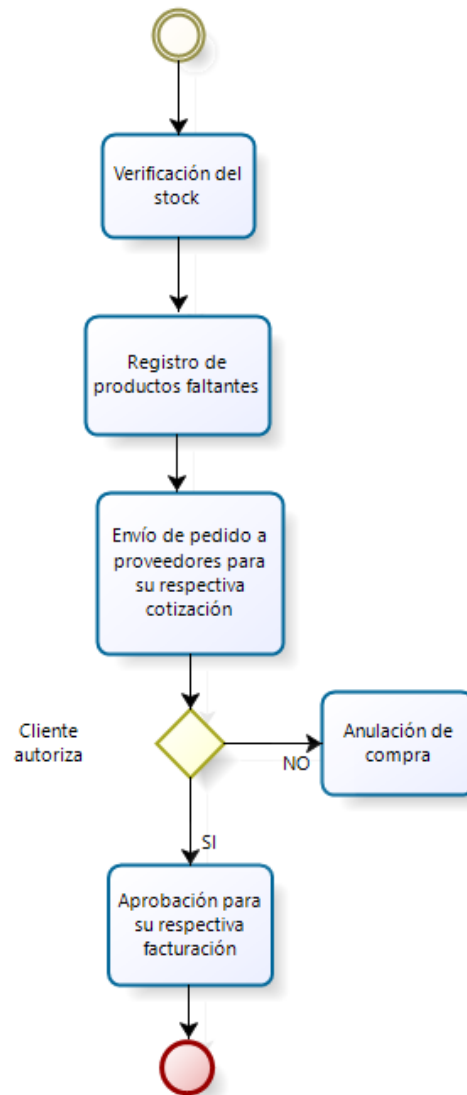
Verificación del stock

Registro de productos faltantes

Envío de pedido a proveedores para su respectiva cotización

Cliente autoriza

Anulación de compra

NO

SI

Aprobación para su respectiva facturación